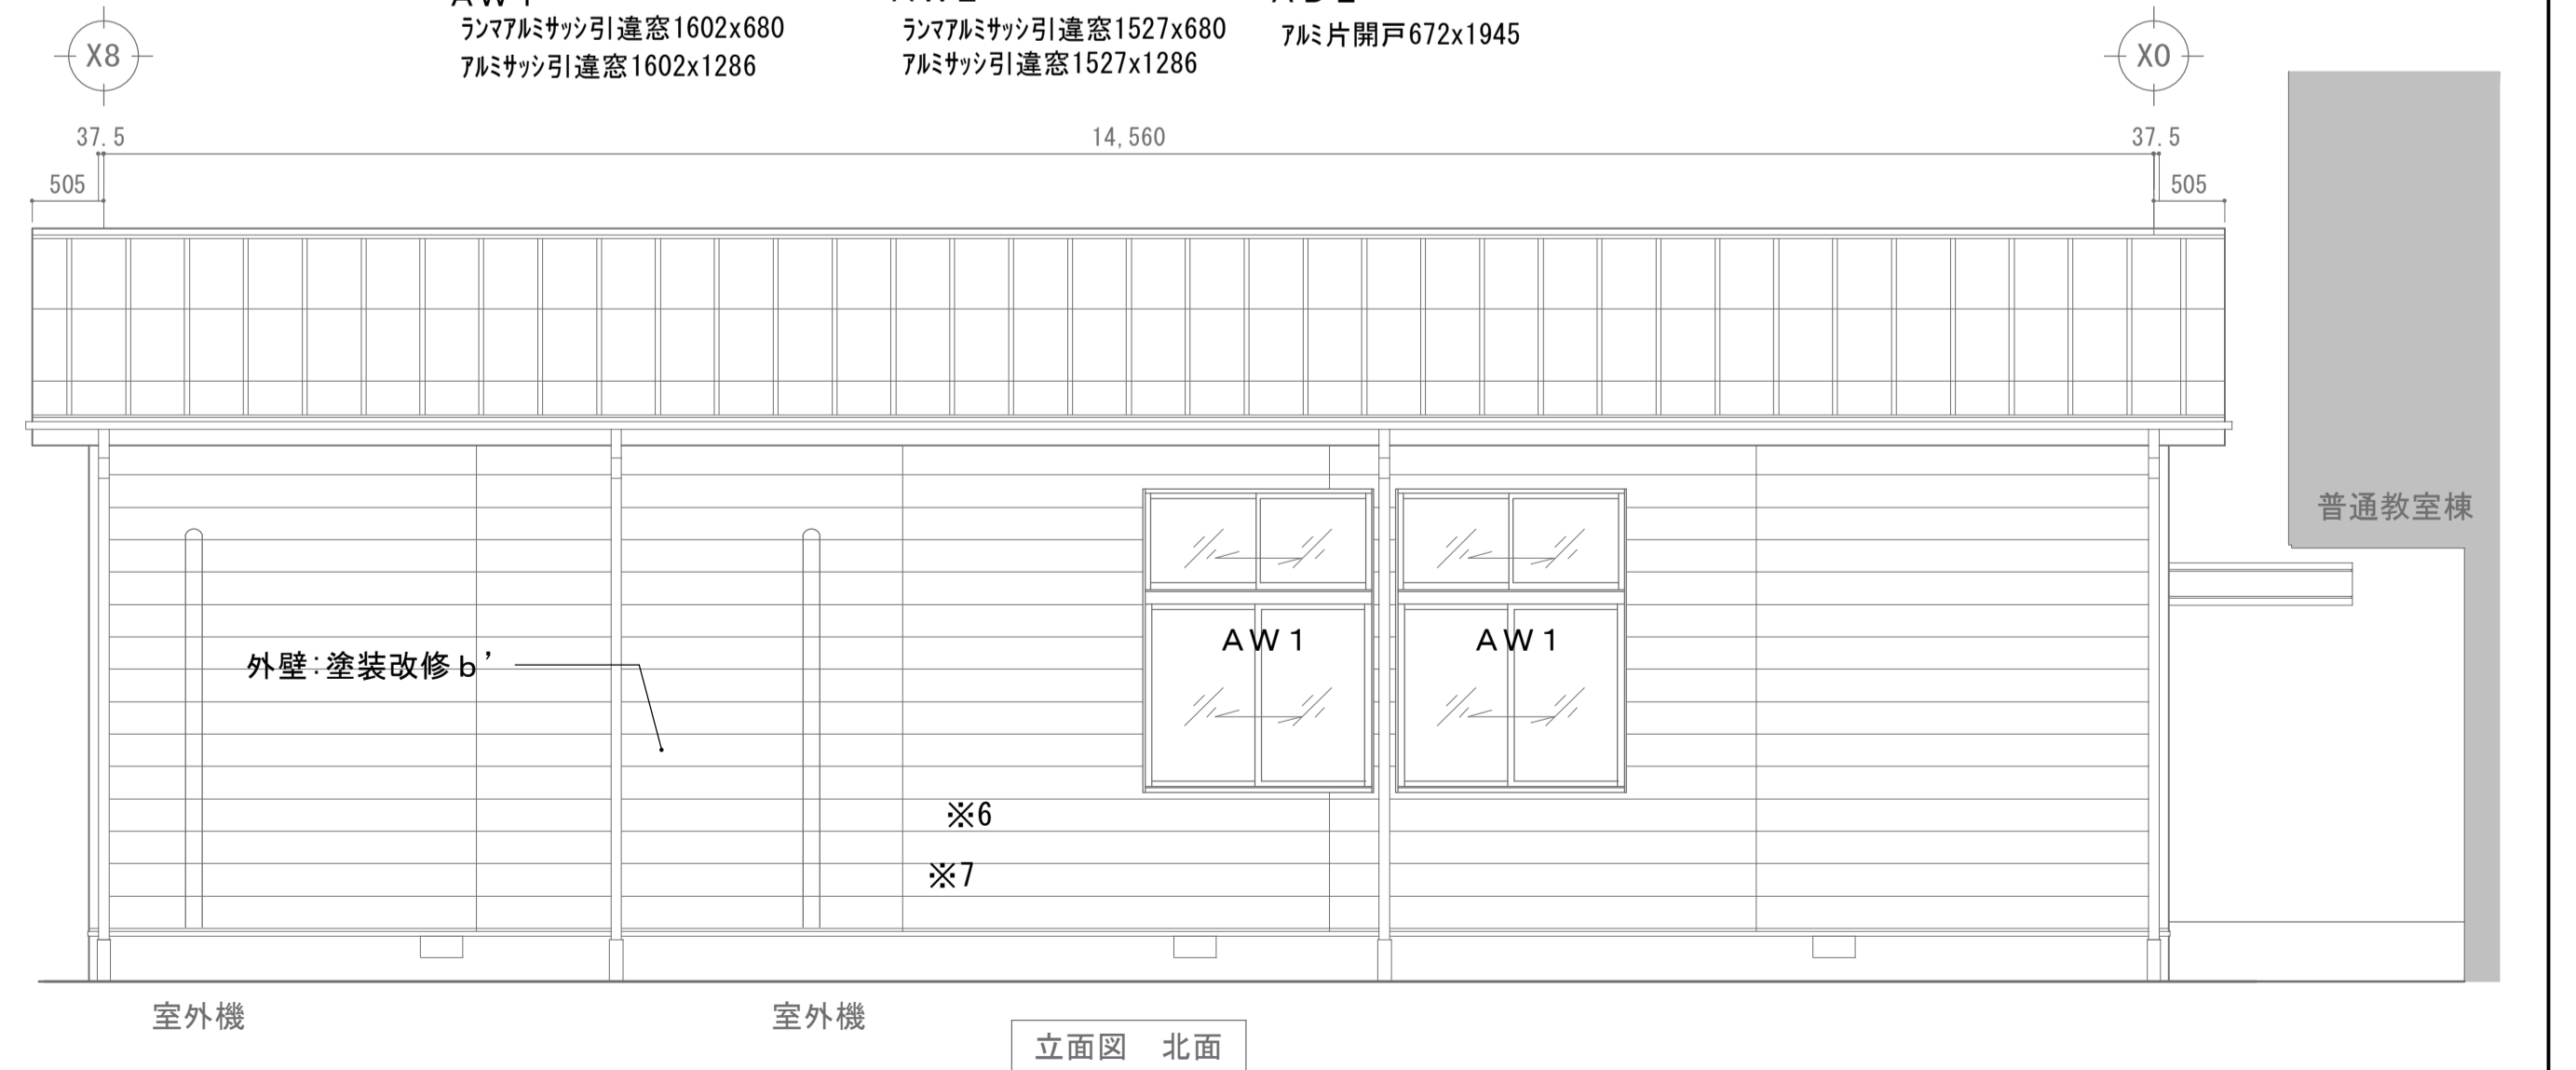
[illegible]
ﾗﾝﾏｱﾙﾐｻｯｼ引違窓1602x680
ｱﾙﾐｻｯｼ引違窓1602x1286

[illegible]
ﾗﾝﾏｱﾙﾐｻｯｼ引違窓1527x680
ｱﾙﾐｻｯｼ引違窓1527x1286

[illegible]
ｱﾙﾐ片開戸672x1945

X8

X0

37.5

14,560

37.5

505

505

普通教室棟

AW1

AW1

外壁:塗装改修b’

※6

※7

室外機

室外機

立面図　北面